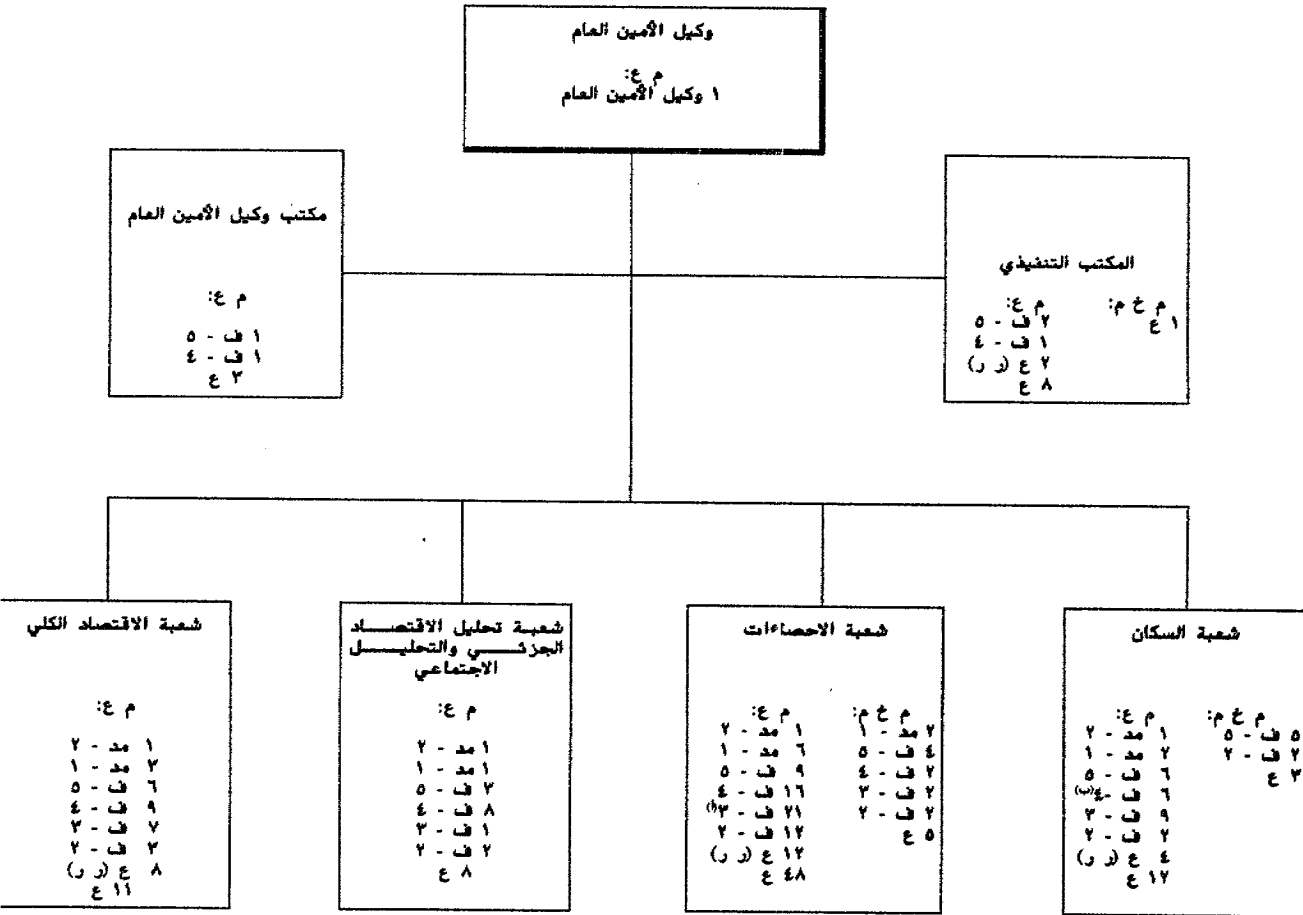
وكيل الأمين العام

م ع:
١ وكيل الأمين العام

مكتب وكيل الأمين العام

م ع:
١ ف - ٥
١ ف - ٤
٣ ع

المكتب التنفيذي

م خ م:
١ ع

م ع:
٢ ف - ٥
١ ف - ٤
٢ ع (ر ر)
٨ ع

شعبة الاقتصاد الكلي

م ع:
١ مد - ٢
٢ مد - ١
٦ ف - ٥
٩ ف - ٤
٧ ف - ٣
٣ ف - ٢
٨ ع (ر ر)
١١ ع

شعبة تحليل الاقتصاد الجزئي والتحليل الاجتماعي

م ع:
١ مد - ٢
١ مد - ١
٣ ف - ٥
٨ ف - ٤
١ ف - ٣
٢ ف - ٢
٨ ع

شعبة الاحصاءات

م خ م:
٢ مد - ١
٤ ف - ٥
٢ ف - ٤
٢ ف - ٣
٢ ف - ٢
٥ ع

م ع:
١ مد - ٢
٦ مد - ١
٩ ف - ٥
١٦ ف - ٤
٢١ ف - ٣$^{(أ)}$
١٢ ف - ٢
١٢ ع (ر ر)
٤٨ ع

شعبة السكان

م خ م:
٥ ف - ٥
٢ ف - ٢
٣ ع

م ع:
١ مد - ٢
٢ مد - ١
٦ ف - ٥
٦ ف - ٤$^{(ب)}$
٩ ف - ٣
٢ ف - ٢
٤ ع (ر ر)
١٧ ع